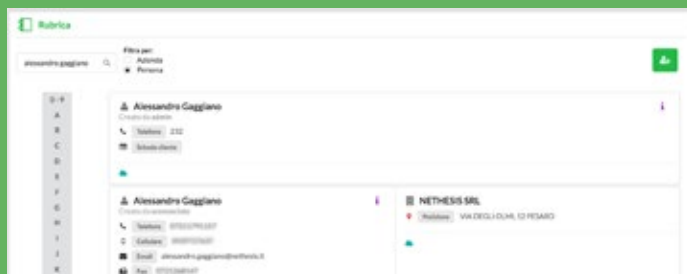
Rubrica

alessandro gaggiano

Filtra per:
Azienda
Persona

0 - 9
A
B
C
D
E
F
G
H
I
J
K

Alessandro Gaggiano
Creato da admin
Telefono 232
Scheda cliente

Alessandro Gaggiano
Creato da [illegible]
Telefono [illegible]
Cellulare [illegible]
Email alessandro.gaggiano@nethesis.it
Fax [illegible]

NETHESIS SRL
Posizione VIA DEGLI OLMI, 12 PESARO